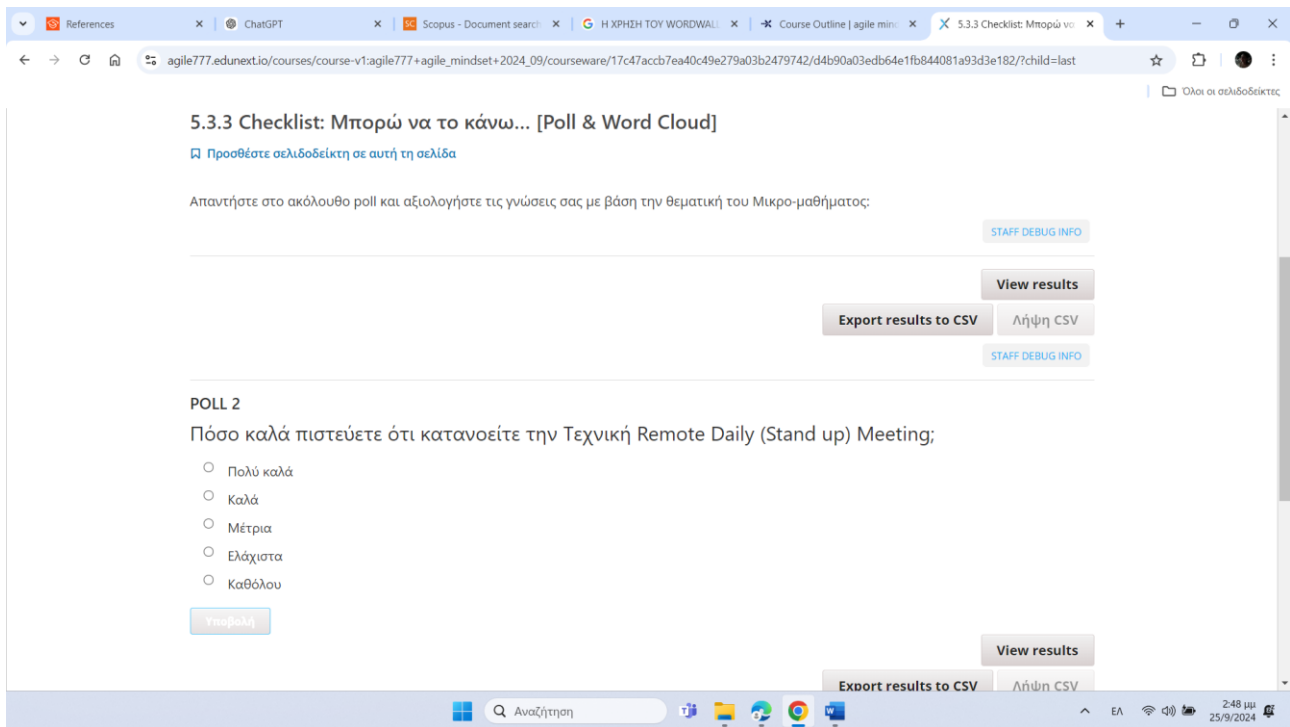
References
ChatGPT
Scopus - Document search
Η ΧΡΗΣΗ ΤΟΥ WORDWALL
Course Outline | agile mind
5.3.3 Checklist: Μπορώ να
agile777.edunext.io/courses/course-v1:agile777+agile_mindset+2024_09/courseware/17c47accb7ea40c49e279a03b2479742/d4b90a03edb64e1fb844081a93d3e182/?child=last
Όλοι οι σελιδοδείκτες

5.3.3 Checklist: Μπορώ να το κάνω... [Poll & Word Cloud]

Προσθέστε σελιδοδείκτη σε αυτή τη σελίδα

Απαντήστε στο ακόλουθο poll και αξιολογήστε τις γνώσεις σας με βάση την θεματική του Μικρο-μαθήματος:

STAFF DEBUG INFO

View results

Export results to CSV
Λήψη CSV

STAFF DEBUG INFO

POLL 2

Πόσο καλά πιστεύετε ότι κατανοείτε την Τεχνική Remote Daily (Stand up) Meeting;

Πολύ καλά
Καλά
Μέτρια
Ελάχιστα
Καθόλου

Υποβολή

View results

Export results to CSV
Λήψη CSV

Αναζήτηση
ΕΛ
2:48 μμ
25/9/2024